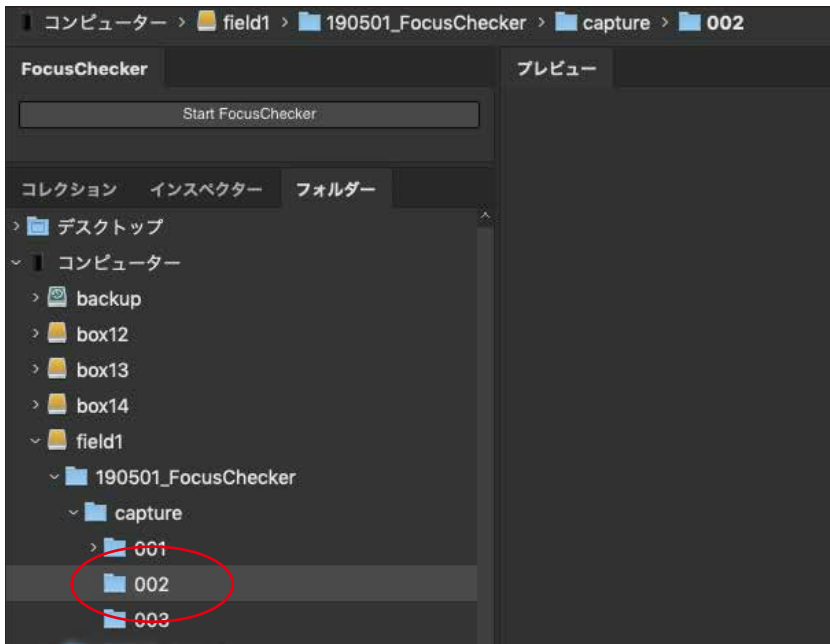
コンピューター > field1 > 190501_FocusChecker > capture > 002

FocusChecker

Start FocusChecker

プレビュー

コレクション　インスペクター　フォルダー

デスクトップ
コンピューター
backup
box12
box13
box14
field1
190501_FocusChecker
capture
001
002
003